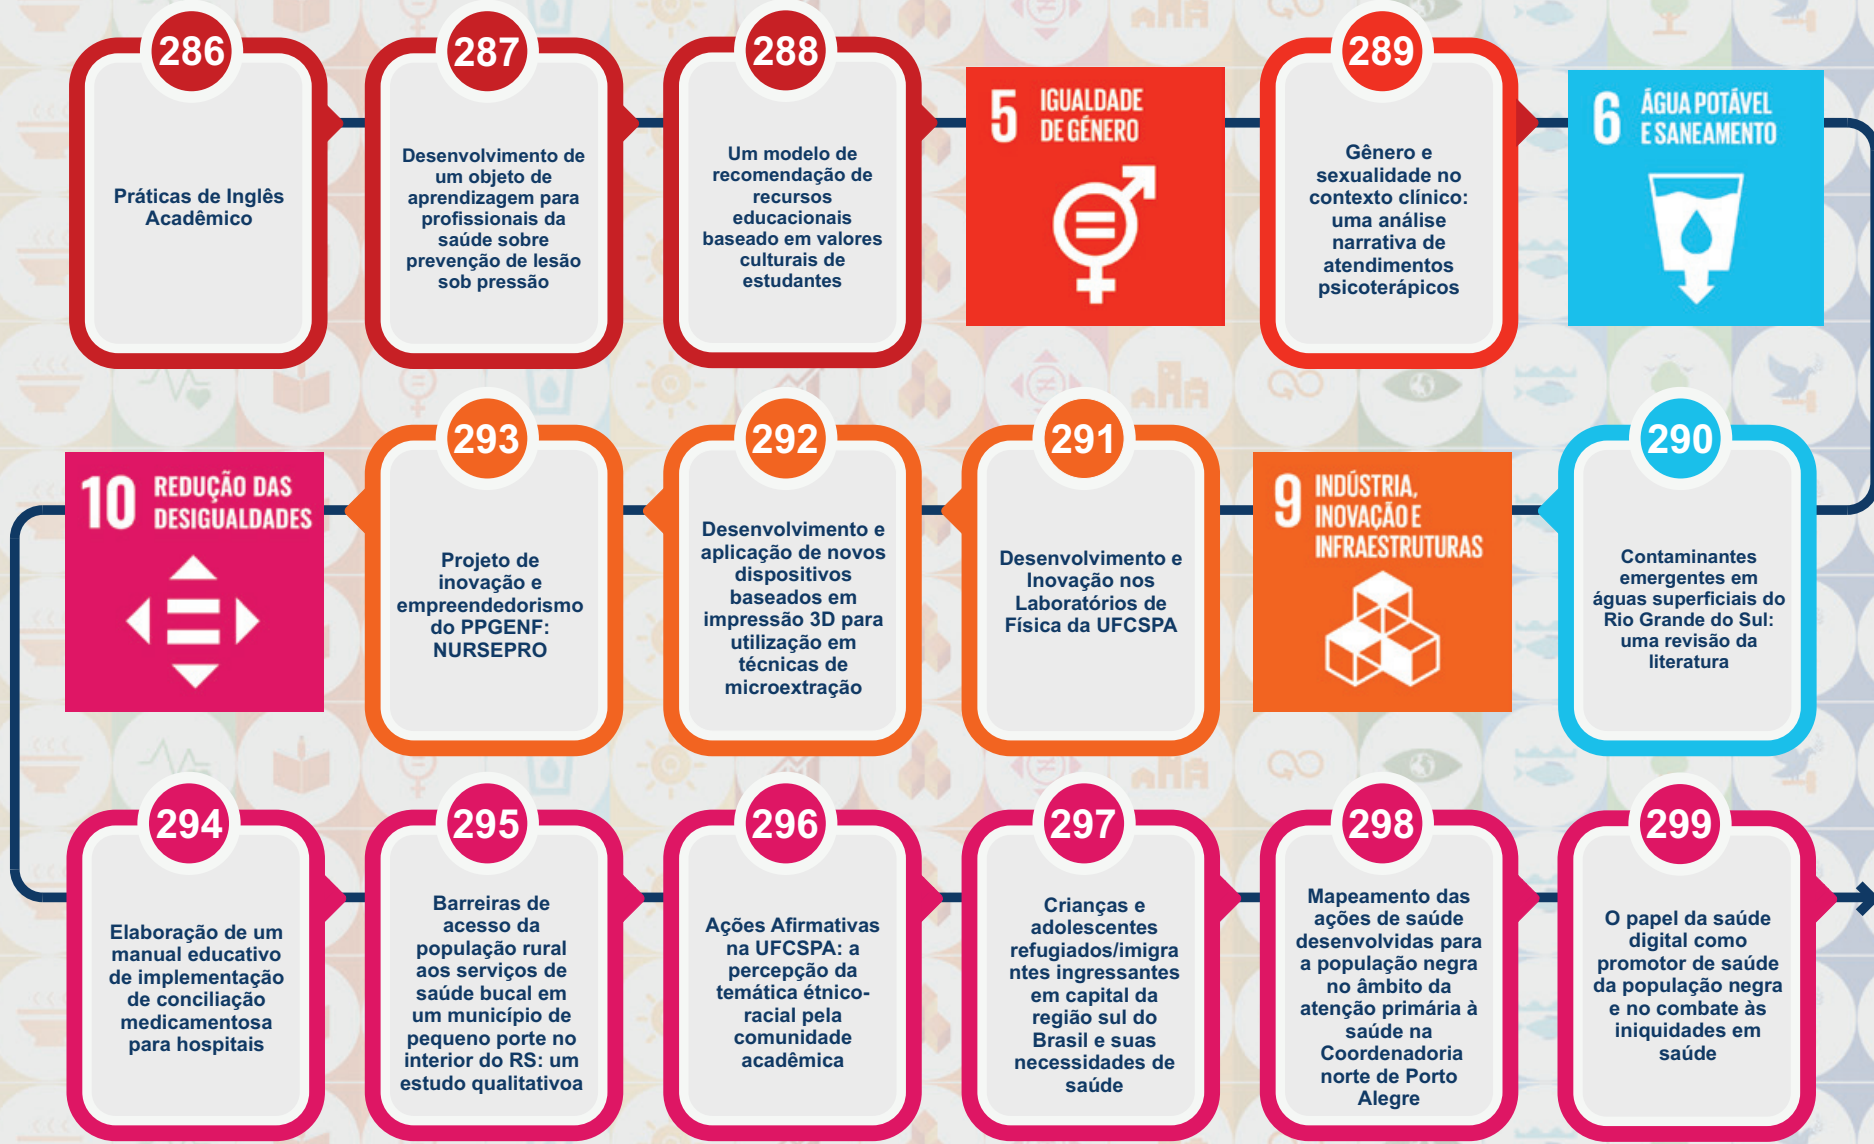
286
Práticas de Inglês Acadêmico

287
Desenvolvimento de um objeto de aprendizagem para profissionais da saúde sobre prevenção de lesão sob pressão

288
Um modelo de recomendação de recursos educacionais baseado em valores culturais de estudantes

5 IGUALDADE DE GÊNERO

289
Gênero e sexualidade no contexto clínico: uma análise narrativa de atendimentos psicoterápicos

6 ÁGUA POTÁVEL E SANEAMENTO

10 REDUÇÃO DAS DESIGUALDADES

293
Projeto de inovação e empreendedorismo do PPGENF: NURSEPRO

292
Desenvolvimento e aplicação de novos dispositivos baseados em impressão 3D para utilização em técnicas de microextração

291
Desenvolvimento e Inovação nos Laboratórios de Física da UFCSPA

9 INDÚSTRIA, INOVAÇÃO E INFRAESTRUTURAS

290
Contaminantes emergentes em águas superficiais do Rio Grande do Sul: uma revisão da literatura

294
Elaboração de um manual educativo de implementação de conciliação medicamentosa para hospitais

295
Barreiras de acesso da população rural aos serviços de saúde bucal em um município de pequeno porte no interior do RS: um estudo qualitativoa

296
Ações Afirmativas na UFCSPA: a percepção da temática étnico-racial pela comunidade acadêmica

297
Crianças e adolescentes refugiados/imigrantes ingressantes em capital da região sul do Brasil e suas necessidades de saúde

298
Mapeamento das ações de saúde desenvolvidas para a população negra no âmbito da atenção primária à saúde na Coordenadoria norte de Porto Alegre

299
O papel da saúde digital como promotor de saúde da população negra e no combate às iniquidades em saúde